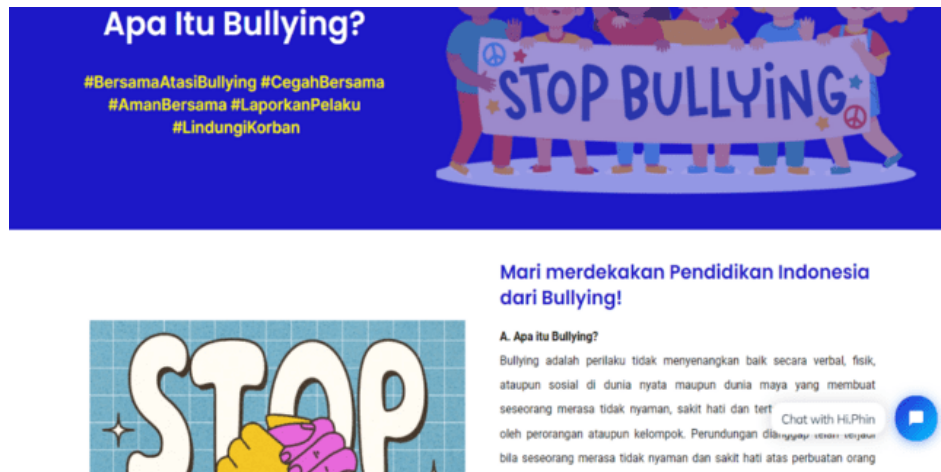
Apa Itu Bullying?

#BersamaAtasiBullying #CegahBersama #AmanBersama #LaporkanPelaku #LindungiKorban

STOP BULLYING

Mari merdekakan Pendidikan Indonesia dari Bullying!

STOP

A. Apa itu Bullying?

Bullying adalah perilaku tidak menyenangkan baik secara verbal, fisik, ataupun sosial di dunia nyata maupun dunia maya yang membuat seseorang merasa tidak nyaman, sakit hati dan tert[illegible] oleh perorangan ataupun kelompok. Perundungan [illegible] bila seseorang merasa tidak nyaman dan sakit hati atas perbuatan orang

Chat with Hi.Phin